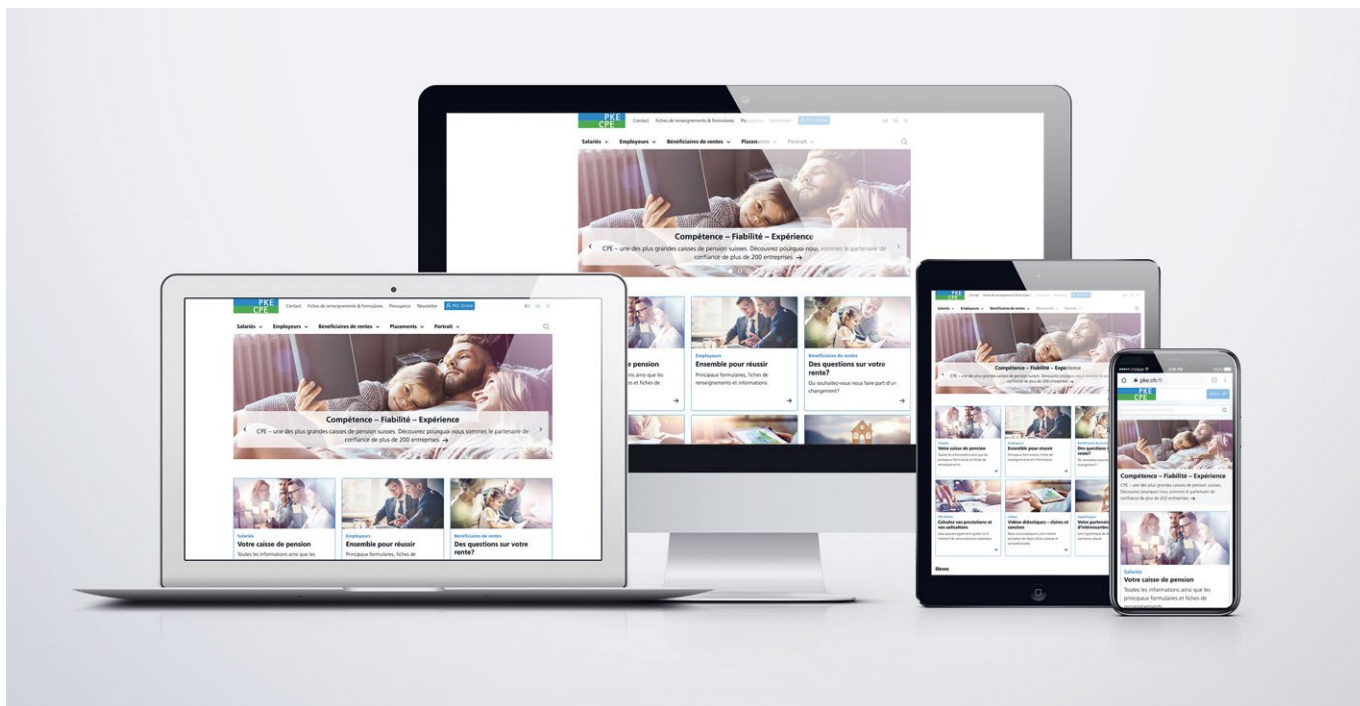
PKE CPE

Contact Fiches de renseignements & formulaires Prévoyance Newsletter PKE Online

Salariés Employeurs Bénéficiaires de rentes Placements Portrait

Compétence – Fiabilité – Expérience

CPE – une des plus grandes casses de pension suisses. Découvrez pourquoi nous sommes le partenaire de confiance de plus de 200 entreprises →

Employeurs
Ensemble pour réussir
Principaux formulaires, fiches de renseignements et informations.

Bénéficiaires de rentes
Des questions sur votre rente?
Ou souhaitez-vous nous faire part d'un changement?

Salariés
Votre caisse de pension
Toutes les informations ainsi que les

Employeurs
Ensemble pour réussir
Principaux formulaires, fiches de

Bénéficiaires de rentes
Des questions sur votre rente?

Calculez vos prestations et vos cotisations

Vidéos didactiques – claires et concises

Votre partenaire d'intermédiaires

News

pke.ch/fr

Compétence – Fiabilité – Expérience

CPE – une des plus grandes casses de pension suisses. Découvrez pourquoi nous sommes le partenaire de confiance de plus de 200 entreprises. →

Salariés
Votre caisse de pension
Toutes les informations ainsi que les principaux formulaires et fiches de